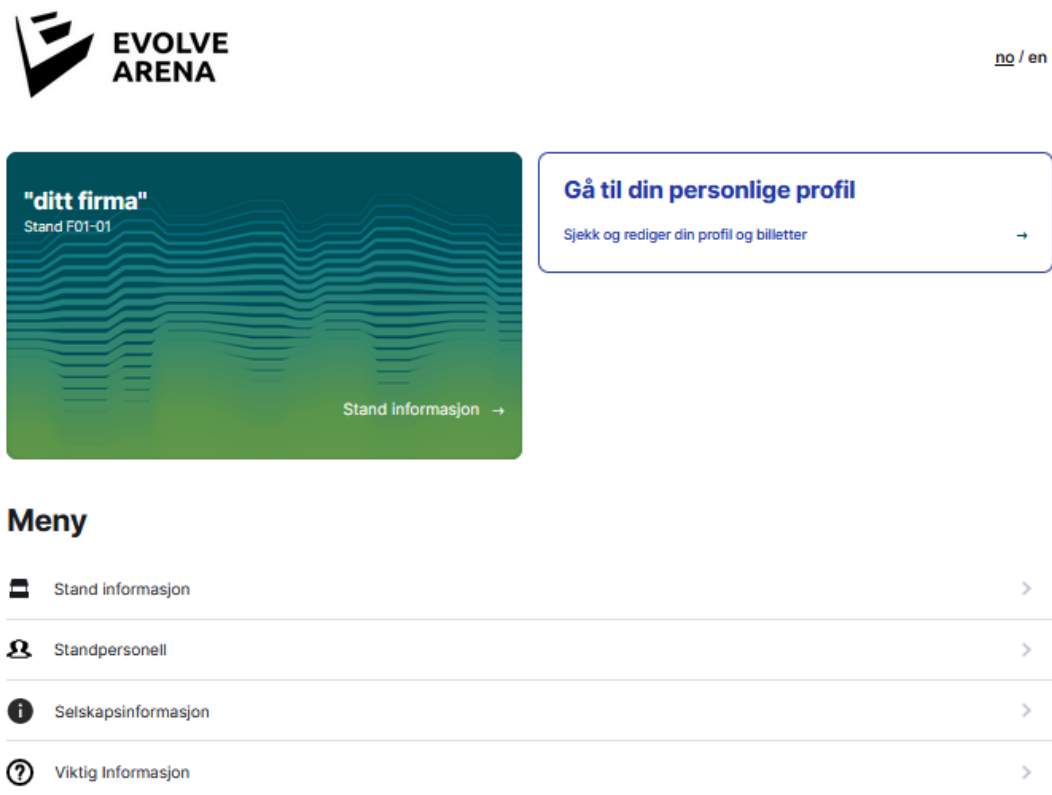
EVOLVE ARENA

no / en

"ditt firma"
Stand F01-01

Stand informasjon →

Gå til din personlige profil

Sjekk og rediger din profil og billetter →

Meny

Stand informasjon

Standpersonell

Selskapsinformasjon

Viktig Informasjon